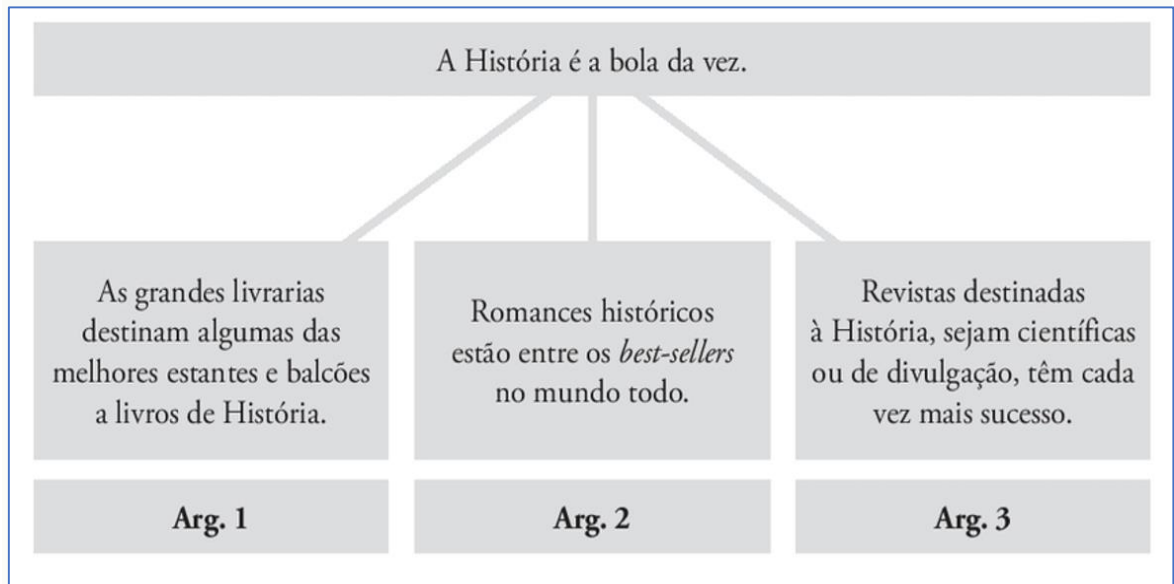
A História é a bola da vez.

As grandes livrarias destinam algumas das melhores estantes e balcões a livros de História.

Romances históricos estão entre os *best-sellers* no mundo todo.

Revistas destinadas à História, sejam científicas ou de divulgação, têm cada vez mais sucesso.

Arg. 1

Arg. 2

Arg. 3